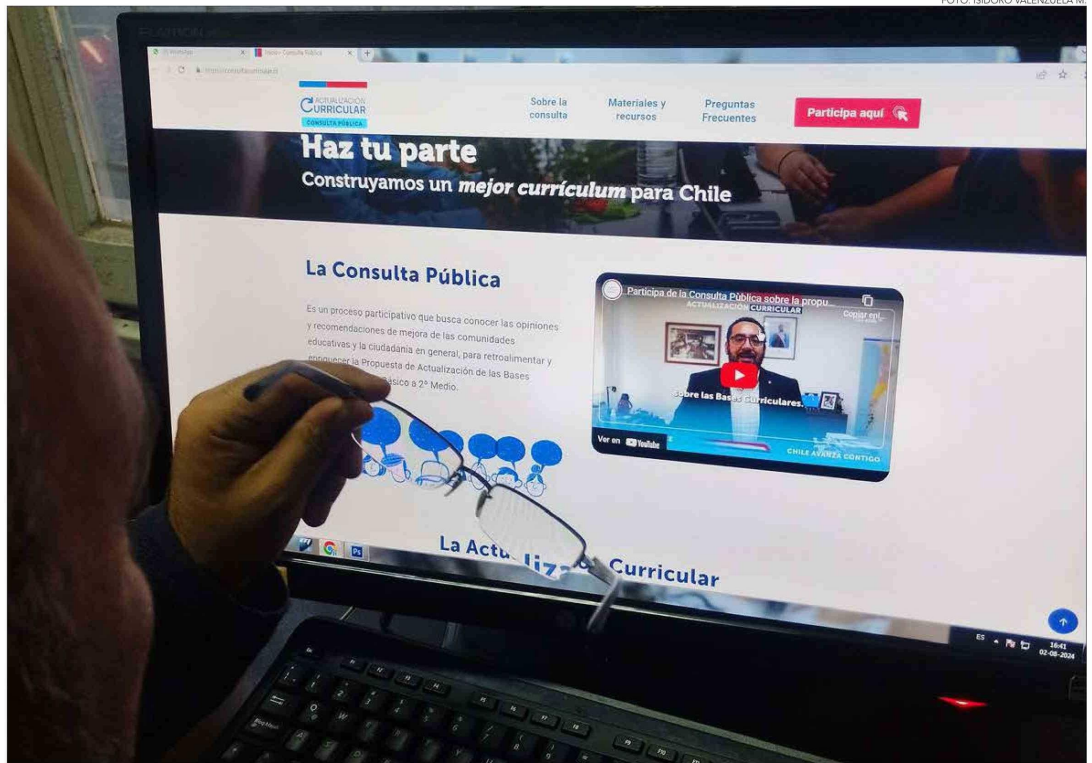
FOTO: ISIDORO VALENZUELA M.

ACTUALIZACIÓN CURRICULAR
CONSULTA PÚBLICA

Sobre la consulta
Materiales y recursos
Preguntas Frecuentes
Participa aquí

Haz tu parte
Construyamos un mejor currículum para Chile

La Consulta Pública

Es un proceso participativo que busca conocer las opiniones y recomendaciones de mejora de las comunidades educativas y la ciudadanía en general, para retroalimentar y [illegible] la Propuesta de Actualización de las Bases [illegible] Básico a 2° Medio.

Participa de la Consulta Pública sobre la propu...
Copiar enl...
ACTUALIZACIÓN CURRICULAR
Sobre las Bases Curriculares
Ver en YouTube
CHILE AVANZA CONTIGO

La Actu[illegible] Curricular

ES
16:41
02-08-2024